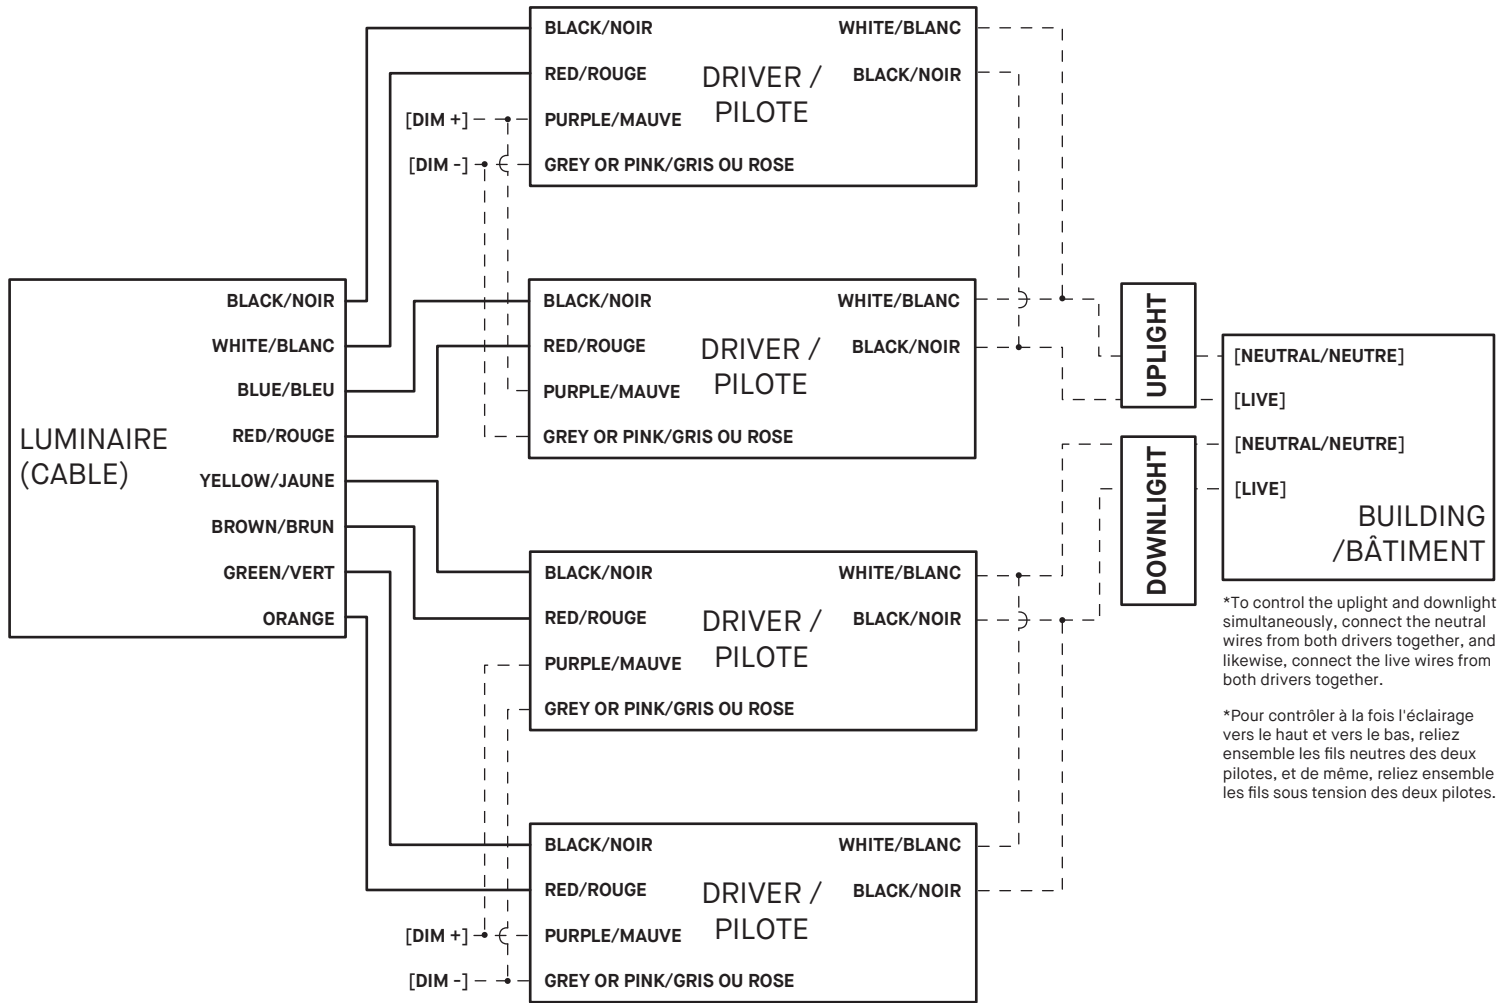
BLACK/NOIR
RED/ROUGE
[DIM +]
PURPLE/MAUVE
[DIM -]
GREY OR PINK/GRIS OU ROSE
DRIVER / PILOTE
WHITE/BLANC
BLACK/NOIR

LUMINAIRE (CABLE)
BLACK/NOIR
WHITE/BLANC
BLUE/BLEU
RED/ROUGE
YELLOW/JAUNE
BROWN/BRUN
GREEN/VERT
ORANGE

BLACK/NOIR
RED/ROUGE
PURPLE/MAUVE
GREY OR PINK/GRIS OU ROSE
DRIVER / PILOTE
WHITE/BLANC
BLACK/NOIR

UPLIGHT
DOWNLIGHT

[NEUTRAL/NEUTRE]
[LIVE]
[NEUTRAL/NEUTRE]
[LIVE]
BUILDING /BÂTIMENT

BLACK/NOIR
RED/ROUGE
PURPLE/MAUVE
GREY OR PINK/GRIS OU ROSE
DRIVER / PILOTE
WHITE/BLANC
BLACK/NOIR

*To control the uplight and downlight simultaneously, connect the neutral wires from both drivers together, and likewise, connect the live wires from both drivers together.

*Pour contrôler à la fois l'éclairage vers le haut et vers le bas, reliez ensemble les fils neutres des deux pilotes, et de même, reliez ensemble les fils sous tension des deux pilotes.

BLACK/NOIR
RED/ROUGE
[DIM +]
PURPLE/MAUVE
[DIM -]
GREY OR PINK/GRIS OU ROSE
DRIVER / PILOTE
WHITE/BLANC
BLACK/NOIR